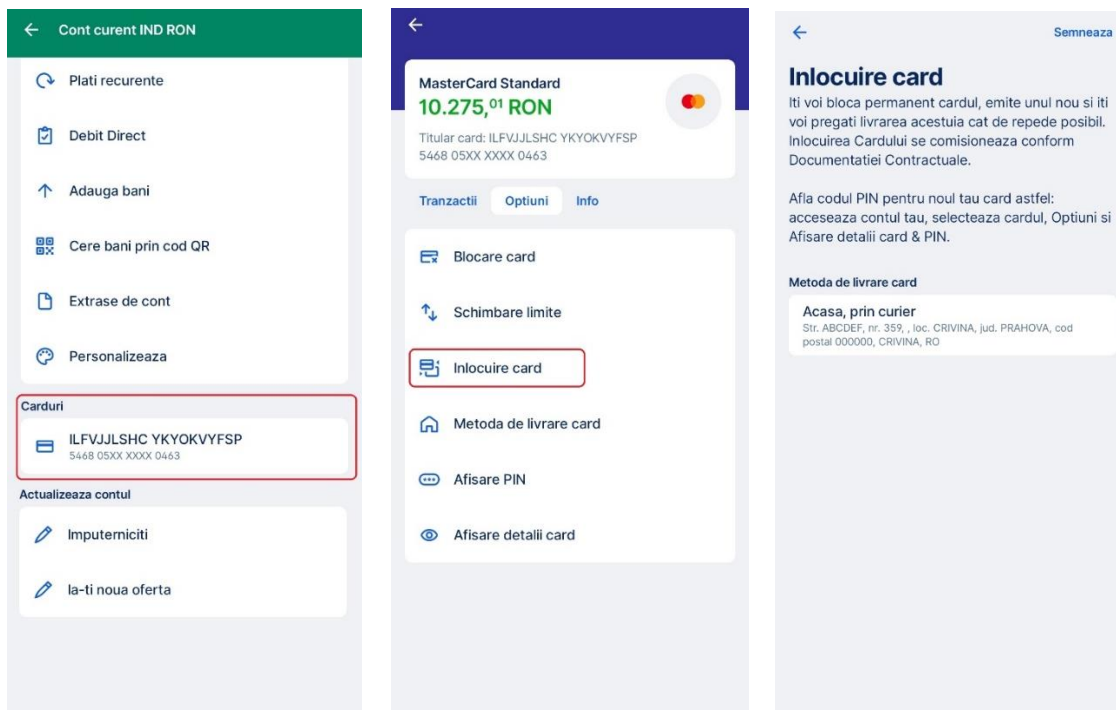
Cont curent IND RON

Plati recurente

Debit Direct

Adauga bani

Cere bani prin cod QR

Extrase de cont

Personalizeaza

Carduri

ILFVJJLSHC YKYOKVYFSP
5468 05XX XXXX 0463

Actualizeaza contul

Imputerniciti

Ia-ti noua oferta

MasterCard Standard
10.275,$^{01}$ RON
Titular card: ILFVJJLSHC YKYOKVYFSP
5468 05XX XXXX 0463

Tranzactii Optiuni Info

Blocare card

Schimbare limite

Inlocuire card

Metoda de livrare card

Afisare PIN

Afisare detalii card

Semneaza

Inlocuire card

Iti voi bloca permanent cardul, emite unul nou si iti voi pregati livrarea acestuia cat de repede posibil. Inlocuirea Cardului se comisioneaza conform Documentatiei Contractuale.

Afla codul PIN pentru noul tau card astfel: acceseaza contul tau, selecteaza cardul, Optiuni si Afisare detalii card & PIN.

Metoda de livrare card

Acasa, prin curier
Str. ABCDEF, nr. 359, , loc. CRIVINA, jud. PRAHOVA, cod postal 000000, CRIVINA, RO